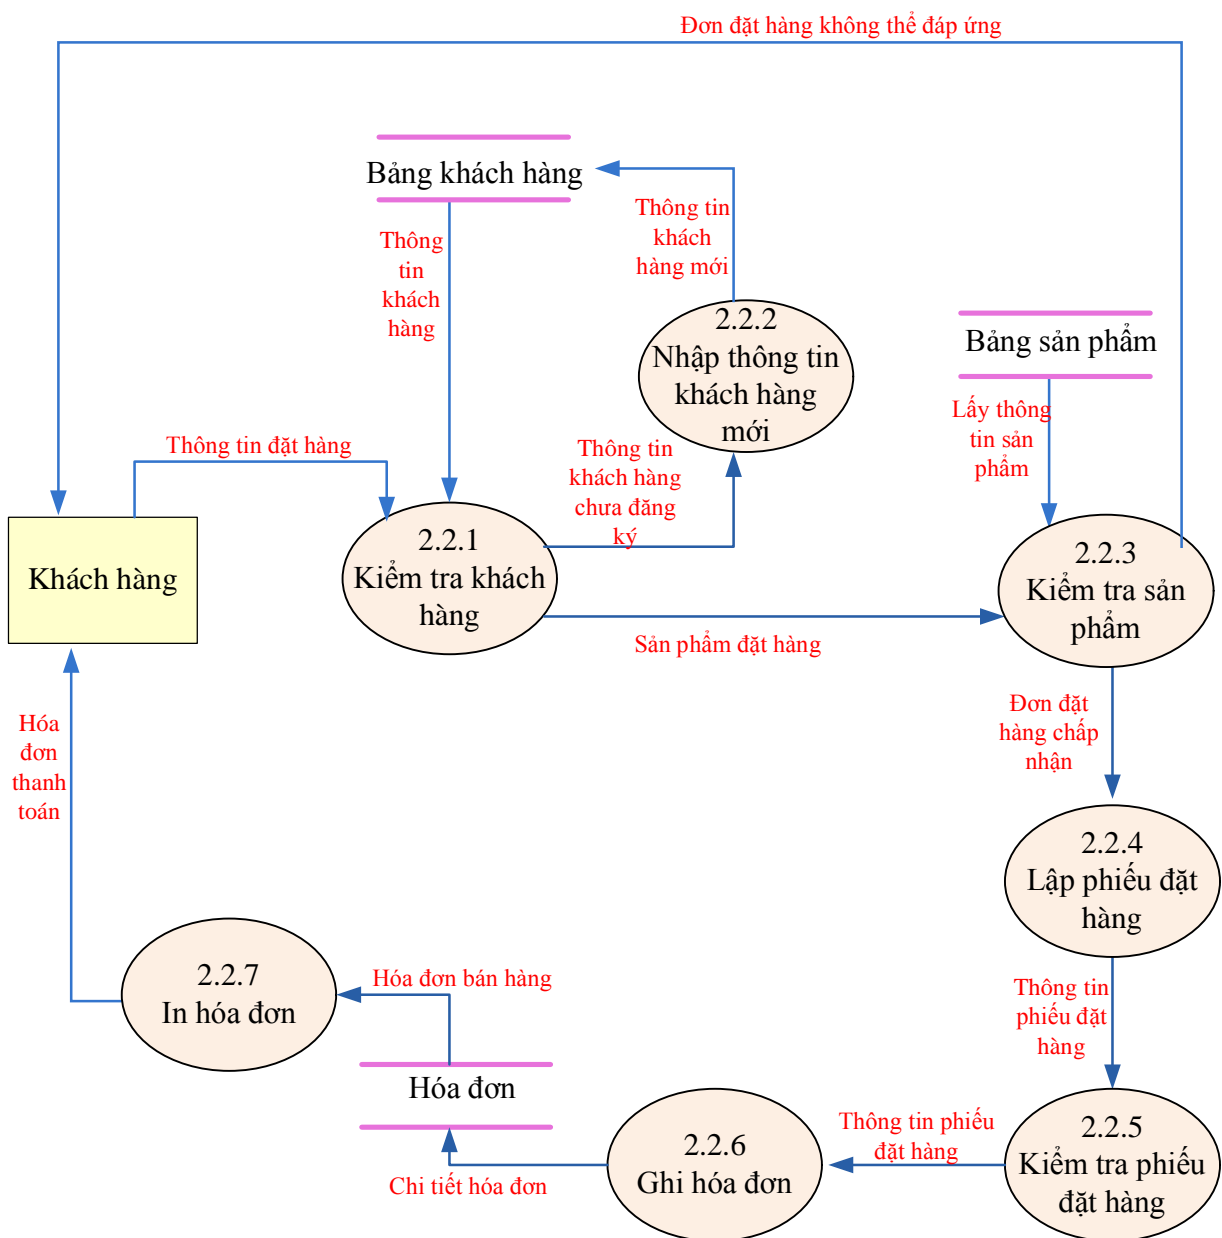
Đơn đặt hàng không thể đáp ứng

Bảng khách hàng

Thông tin khách hàng mới

Thông tin khách hàng

2.2.2
Nhập thông tin khách hàng mới

Bảng sản phẩm

Lấy thông tin sản phẩm

Thông tin đặt hàng

Thông tin khách hàng chưa đăng ký

Khách hàng

2.2.1
Kiểm tra khách hàng

2.2.3
Kiểm tra sản phẩm

Sản phẩm đặt hàng

Đơn đặt hàng chấp nhận

Hóa đơn thanh toán

2.2.4
Lập phiếu đặt hàng

2.2.7
In hóa đơn

Hóa đơn bán hàng

Thông tin phiếu đặt hàng

Hóa đơn

2.2.6
Ghi hóa đơn

Thông tin phiếu đặt hàng

2.2.5
Kiểm tra phiếu đặt hàng

Chi tiết hóa đơn